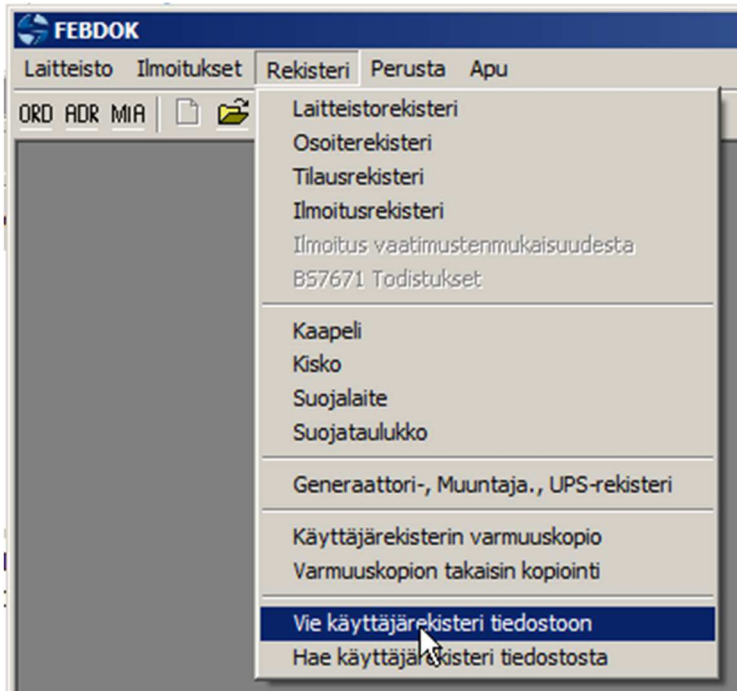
FEBDOK

Laitteisto Ilmoitukset Rekisteri Perusta Apu

ORD ADR MIA

Laitteistorekisteri
Osoiterekisteri
Tilausrekisteri
Ilmoitusrekisteri
Ilmoitus vaatimustenmukaisuudesta
BS7671 Todistukset

Kaapeli
Kisko
Suojalaite
Suojataulukko

Generaattori-, Muuntaja., UPS-rekisteri

Käyttäjärekisterin varmuuskopio
Varmuuskopion takaisin kopiointi

Vie käyttäjärekisteri tiedostoon
Hae käyttäjärekisteri tiedostosta